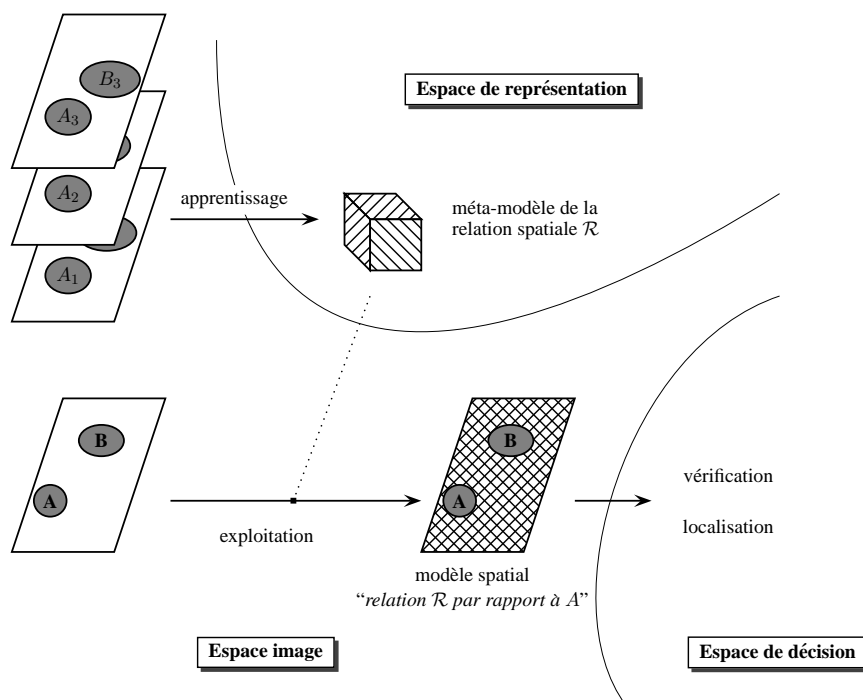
$B_3$
$A_3$
$A_2$
$A_1$

Espace de représentation

apprentissage

méta-modèle de la relation spatiale $\mathcal{R}$

B
A

exploitation

B
A

vérification

localisation

modèle spatial
"*relation $\mathcal{R}$ par rapport à A*"

Espace image

Espace de décision